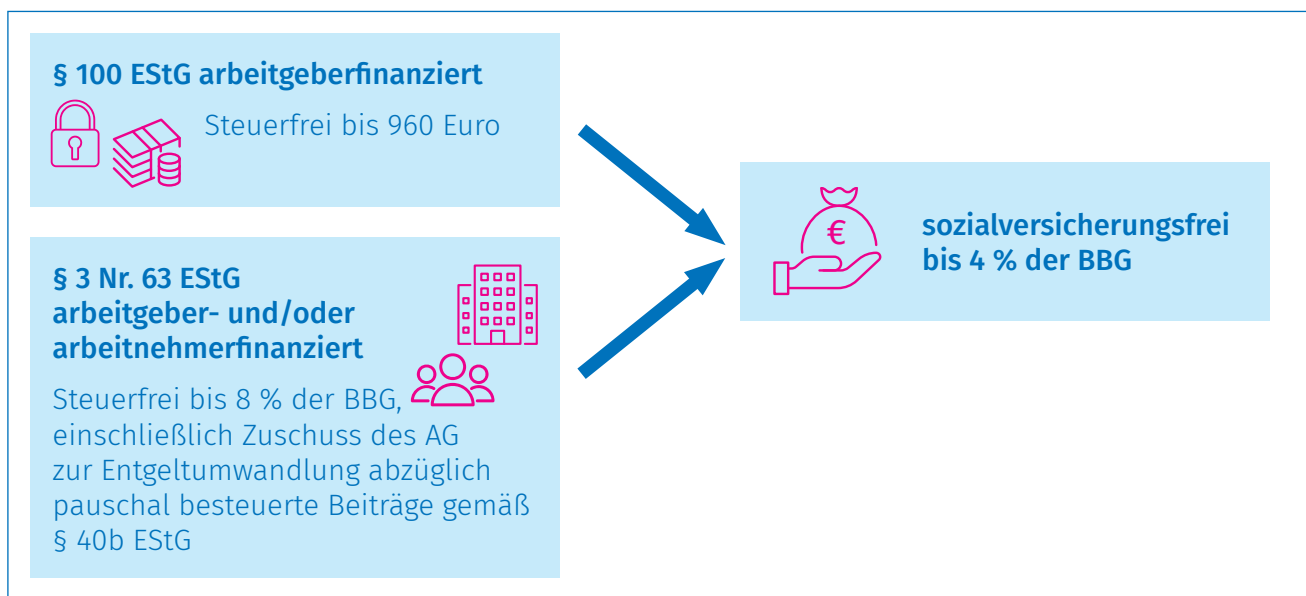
§ 100 EStG arbeitgeberfinanziert

Steuerfrei bis 960 Euro

§ 3 Nr. 63 EStG arbeitgeber- und/oder arbeitnehmerfinanziert

Steuerfrei bis 8 % der BBG, einschließlich Zuschuss des AG zur Entgeltumwandlung abzüglich pauschal besteuerte Beiträge gemäß § 40b EStG

€

sozialversicherungsfrei bis 4 % der BBG